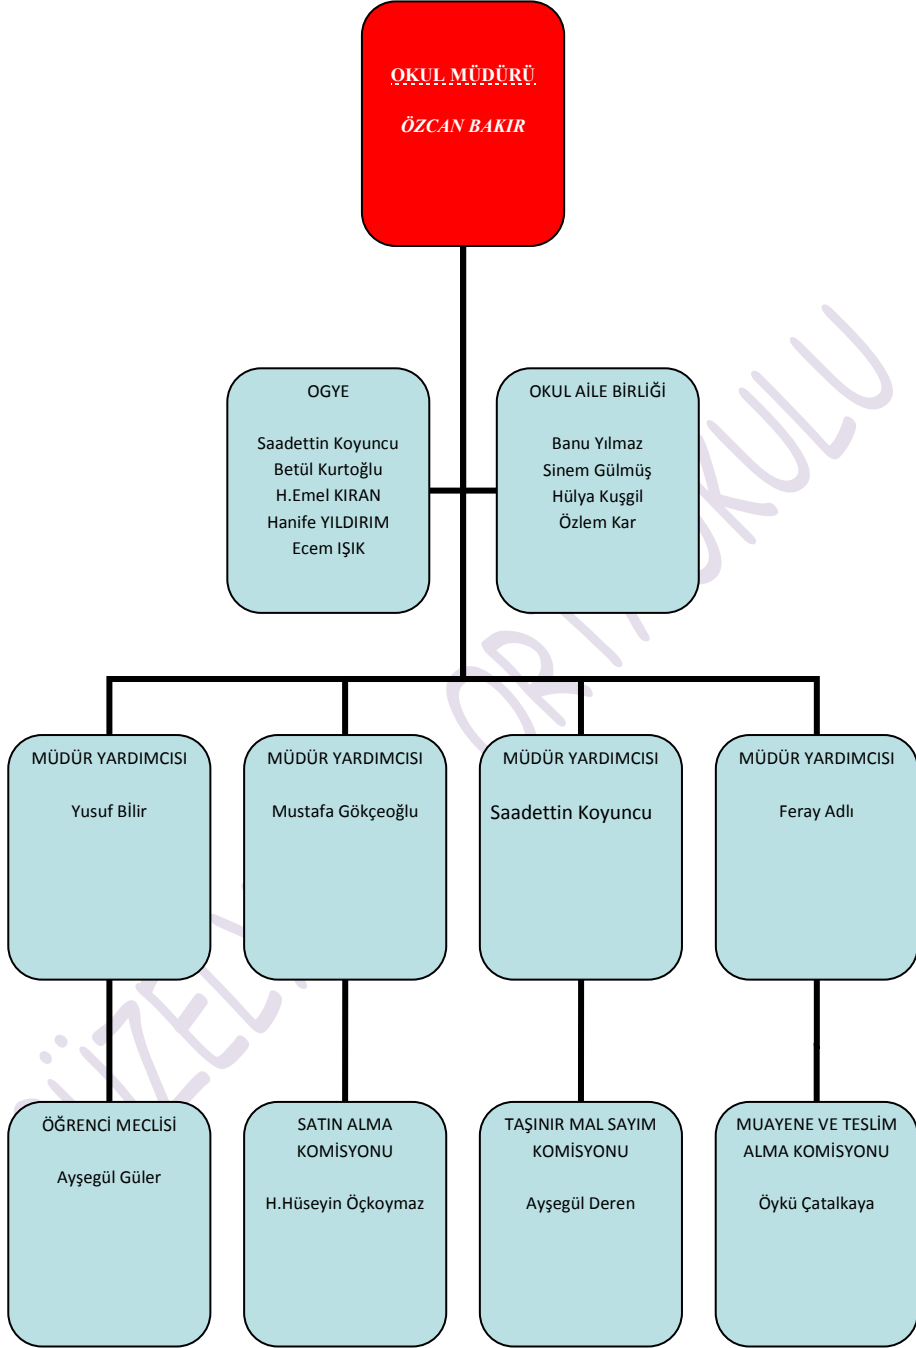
OKUL MÜDÜRÜ

ÖZCAN BAKIR

OGYE

Saadettin Koyuncu
Betül Kurtoğlu
H.Emel KIRAN
Hanife YILDIRIM
Ecem IŞIK

OKUL AİLE BİRLİĞİ

Banu Yılmaz
Sinem Gülmüş
Hülya Kuşgil
Özlem Kar

MÜDÜR YARDIMCISI

Yusuf Bilir

MÜDÜR YARDIMCISI

Mustafa Gökçeoğlu

MÜDÜR YARDIMCISI

Saadettin Koyuncu

MÜDÜR YARDIMCISI

Feray Adlı

ÖĞRENCİ MECLİSİ

Ayşegül Güler

SATIN ALMA KOMİSYONU

H.Hüseyin Öçkoymaz

TAŞINIR MAL SAYIM KOMİSYONU

Ayşegül Deren

MUAYENE VE TESLİM ALMA KOMİSYONU

Öykü Çatalkaya

GÜZEL... ORTAOKULU